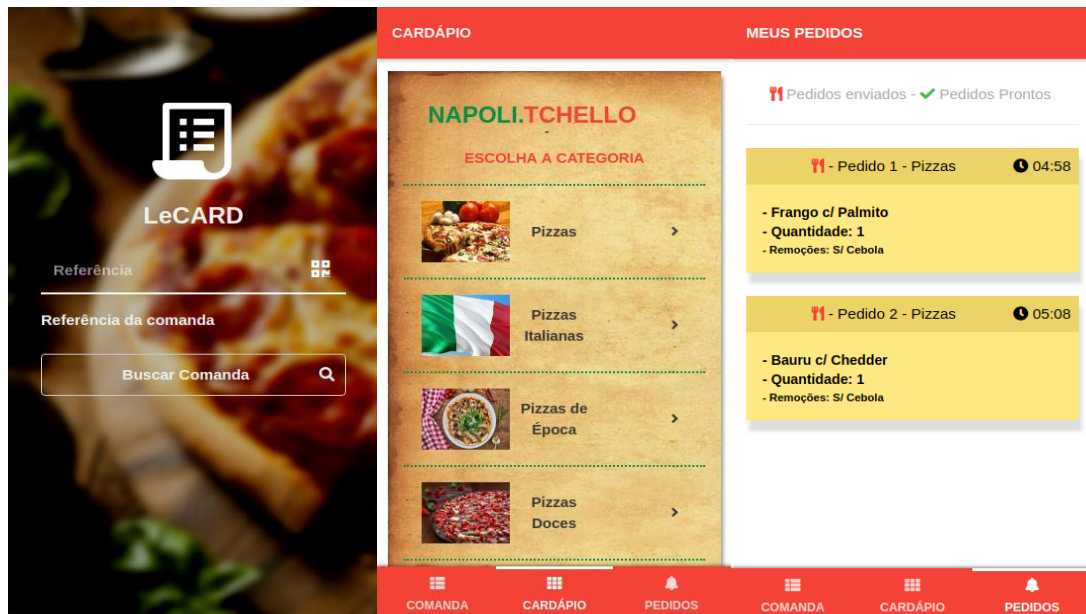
LeCARD

Referência

Referência da comanda

Buscar Comanda

CARDÁPIO

NAPOLI.TCHELLO

ESCOLHA A CATEGORIA

Pizzas

Pizzas Italianas

Pizzas de Época

Pizzas Doces

COMANDA CARDÁPIO PEDIDOS

MEUS PEDIDOS

Pedidos enviados - Pedidos Prontos

- Pedido 1 - Pizzas 04:58

- Frango c/ Palmito
- Quantidade: 1
- Remoções: S/ Cebola

- Pedido 2 - Pizzas 05:08

- Bauru c/ Chedder
- Quantidade: 1
- Remoções: S/ Cebola

COMANDA CARDÁPIO PEDIDOS